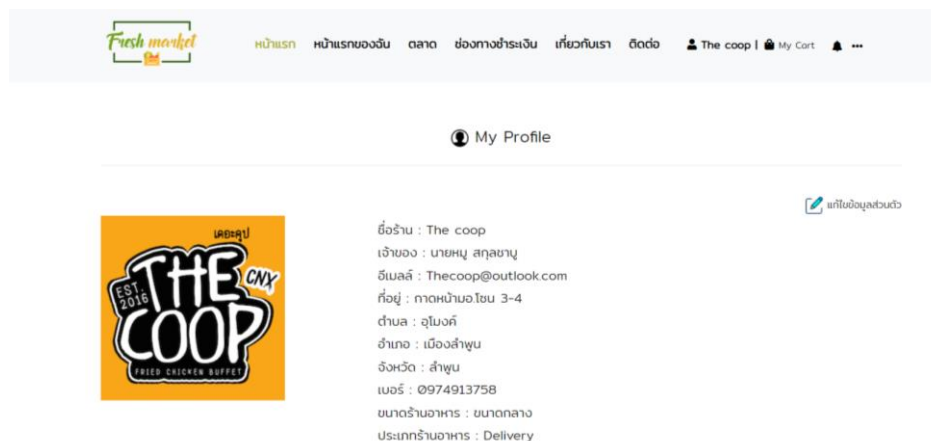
Fresh market

หน้าแรก หน้าแรกของฉัน ตลาด ช่องทางชำระเงิน เกี่ยวกับเรา ติดต่อ The coop | My Cart

My Profile

แก้ไขข้อมูลส่วนตัว

เดอะคูป
THE COOP
CNX
EST. 2016
FRIED CHICKEN BUFFET

ชื่อร้าน : The coop
เจ้าของ : นายหมู สกุลชาบู
อีเมลล์ : Thecoop@outlook.com
ที่อยู่ : กาดหน้ามอ.โซน 3-4
ตำบล : อุโมงค์
อำเภอ : เมืองลำพูน
จังหวัด : ลำพูน
เบอร์ : 0974913758
ขนาดร้านอาหาร : ขนาดกลาง
ประเภทร้านอาหาร : Delivery